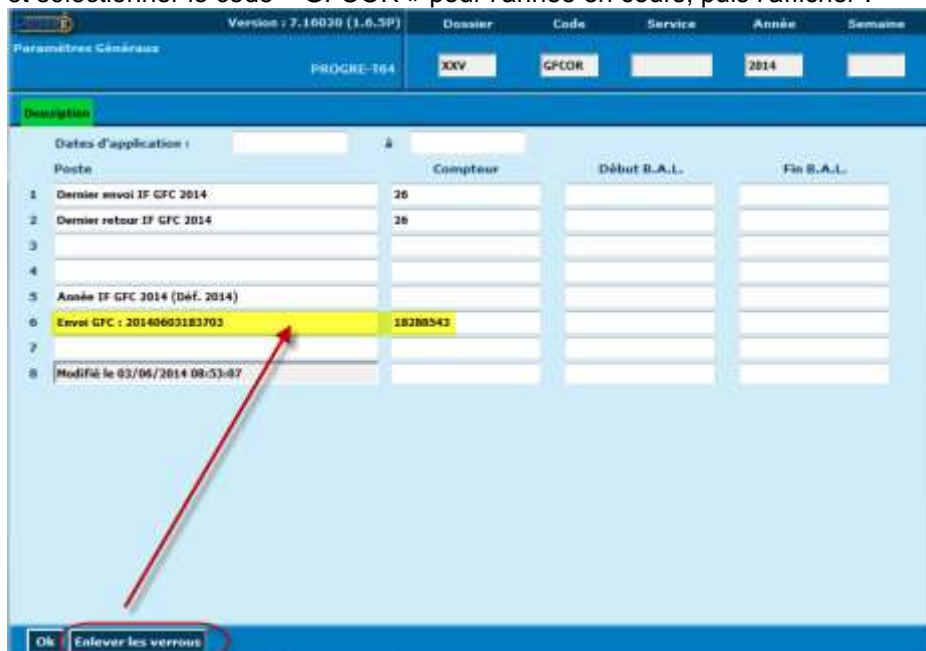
et sélectionner le code « GFCOR » pour l'année en cours, puis l'afficher :

Version : 7.16020 (1.6.5P)
Dossier
Code
Service
Année
Semaine
Paramètres Généraux
PROGRE-T64
XXV
GFCOR
2014

Description

Dates d'application :
à

| | Poste | Compteur | Début B.A.L. | Fin B.A.L. |
|---|---|---|---|---|
| 1 | Dernier envoi IF GFC 2014 | 26 | | |
| 2 | Dernier retour IF GFC 2014 | 26 | | |
| 3 | | | | |
| 4 | | | | |
| 5 | Année IF GFC 2014 (Déf. 2014) | | | |
| 6 | Envoi GFC : 20140603183703 | 18288543 | | |
| 7 | | | | |
| 8 | Modifié le 03/06/2014 08:53:07 | | | |

Ok
Enlever les verrous